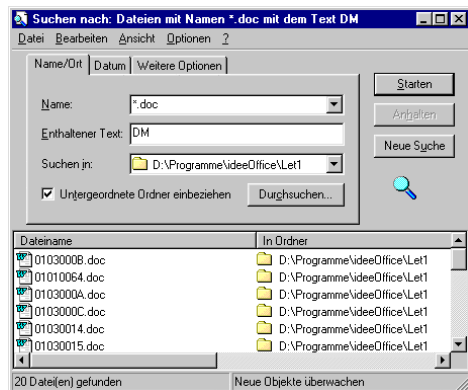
Suchen nach: Dateien mit Namen *.doc mit dem Text DM

Datei Bearbeiten Ansicht Optionen ?

Name/Ort | Datum | Weitere Optionen

Name: *.doc

Enthaltener Text: DM

Suchen in: D:\Programme\ideeOffice\Let1

☑ Untergeordnete Ordner einbeziehen

Durchsuchen...

Starten

Anhalten

Neue Suche

| Dateiname | In Ordner |
|---|---|
| 0103000B.doc | D:\Programme\ideeOffice\Let1 |
| 01010064.doc | D:\Programme\ideeOffice\Let1 |
| 0103000A.doc | D:\Programme\ideeOffice\Let1 |
| 0103000C.doc | D:\Programme\ideeOffice\Let1 |
| 01030014.doc | D:\Programme\ideeOffice\Let1 |
| 01030015.doc | D:\Programme\ideeOffice\Let1 |

20 Datei(en) gefunden

Neue Objekte überwachen